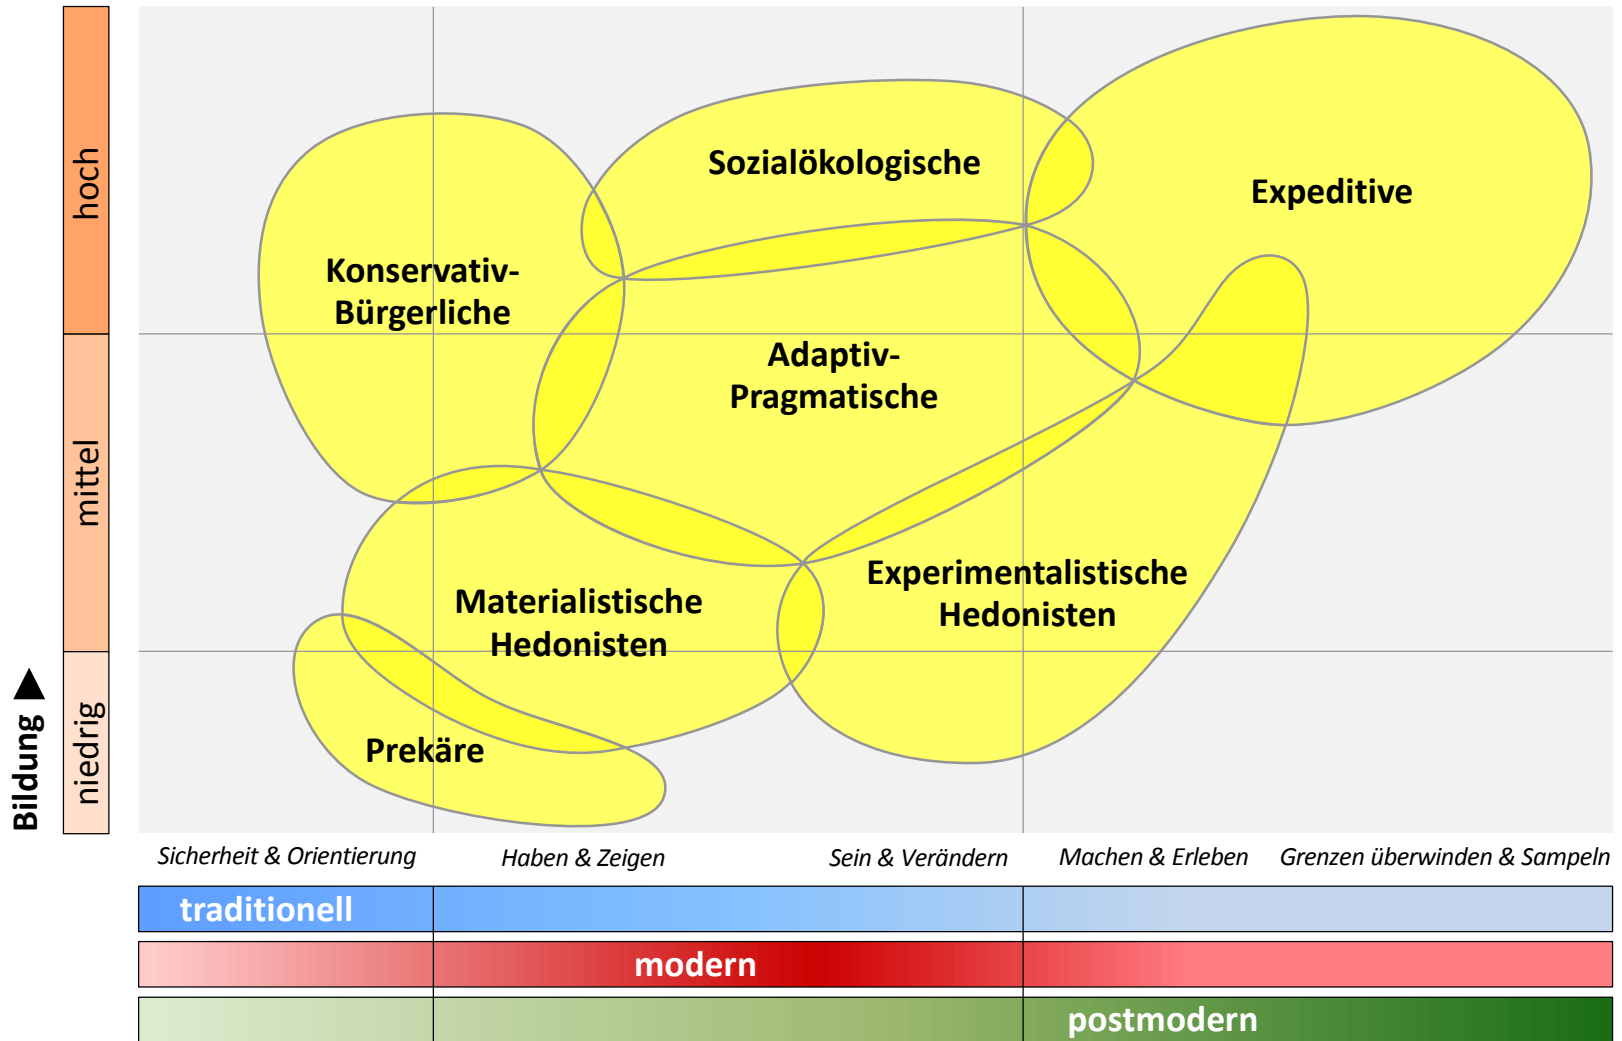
hoch
mittel
niedrig
Bildung

Sozialökologische
Expeditive
Konservativ-Bürgerliche
Adaptiv-Pragmatische
Materialistische Hedonisten
Experimentalistische Hedonisten
Prekäre

Sicherheit & Orientierung
Haben & Zeigen
Sein & Verändern
Machen & Erleben
Grenzen überwinden & Sampeln

traditionell
modern
postmodern